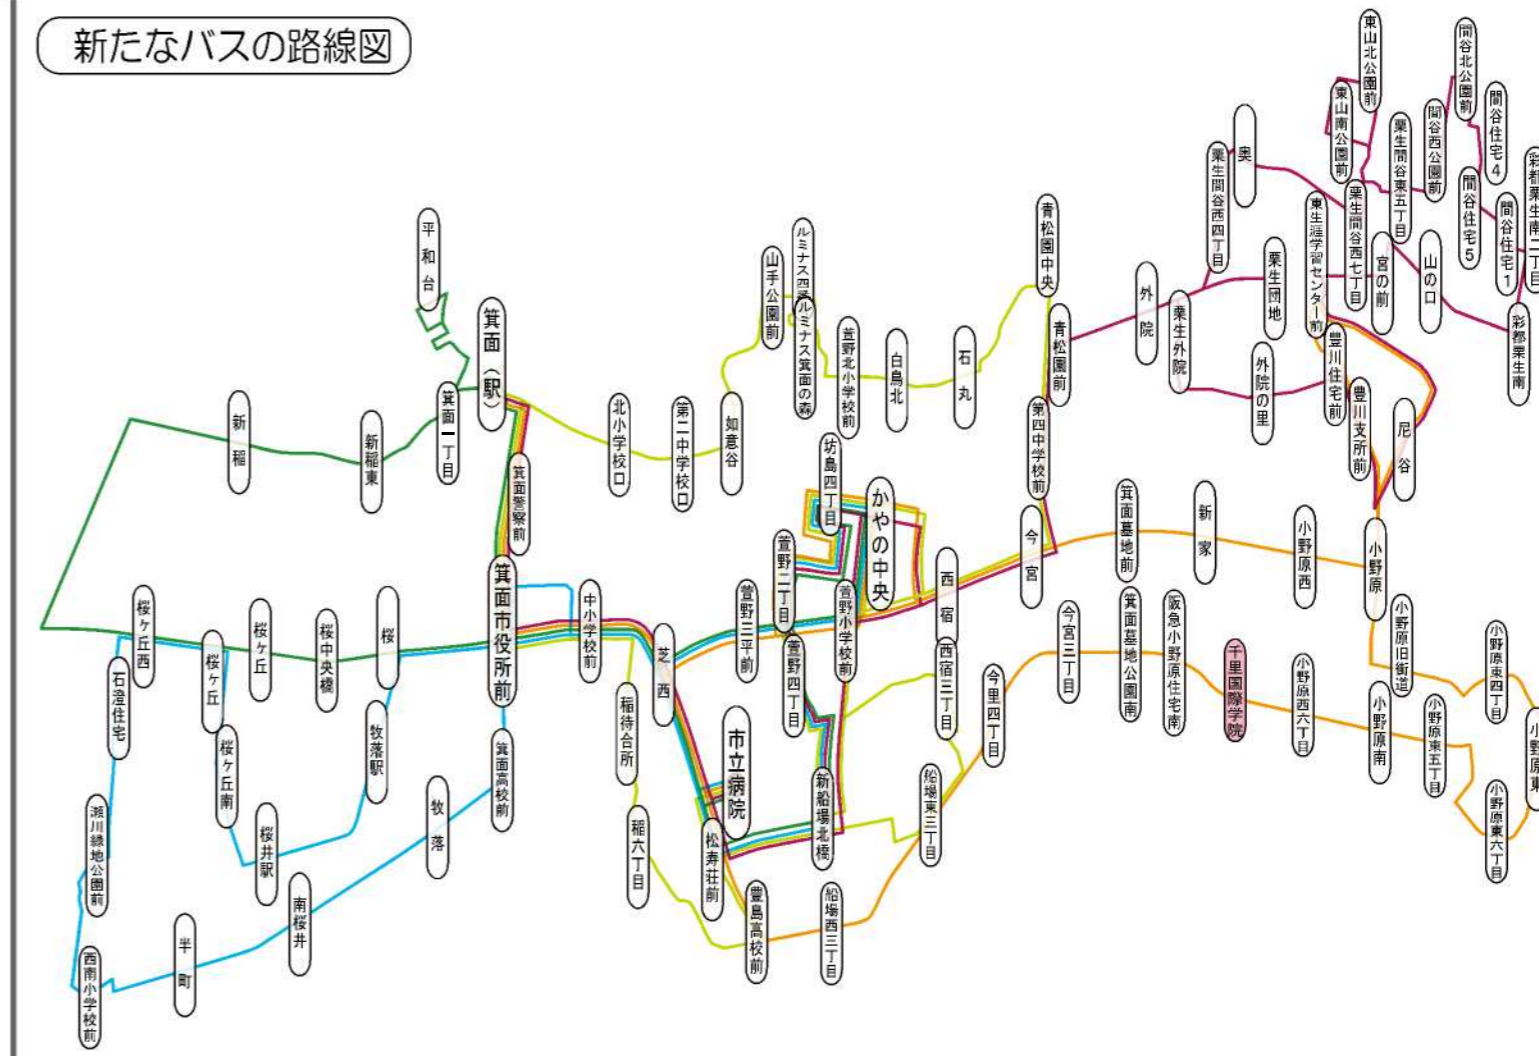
新たなバスの路線図

平和台
箕面(駅)
箕面一丁目
新稲
新稲東
箕面警察前
北小学校口
第二中学校口
如意谷
山手公園前
ルミナス西
ルミナス箕面の森
萱野北小学校前
白島北
石丸
青松園中央
青松園前
第四中学校前
外院
栗生外院
栗生間谷西四丁目
奥
栗生団地
外院の里
東山南公園前
東山北公園前
東生涯学習センター前
栗生間谷西七丁目
栗生間谷東五丁目
宮の前
間谷西公園前
間谷北公園前
間谷住宅4
間谷住宅5
間谷住宅1
山の口
彩都粟生南二丁目
彩都粟生南
豊川住宅前
豊川支所前
尼谷
坊島四丁目
かやの中央
萱野二丁目
萱野三平前
萱野小学校前
萱野四丁目
西宿
西宿三丁目
今宮
今宮三丁目
箕面墓地前
箕面墓地公園南
新家
阪急小野原住宅南
千里国際学院
小野原西
小野原西六丁目
小野原
小野原旧街道
小野原南
小野原東五丁目
小野原東四丁目
小野原東六丁目
小野原東
桜ヶ丘西
石澄住宅
桜ヶ丘
桜ヶ丘
桜中央橋
桜
箕面市役所前
中小学校前
芝西
稲待合所
桜ヶ丘南
牧落駅
桜井駅
箕面高校前
牧落
瀬川緑地公園前
西南小学校前
半町
南桜井
稲六丁目
市立病院
松寿荘前
豊島高校前
新船場北橋
船場西三丁目
船場東三丁目
今里四丁目